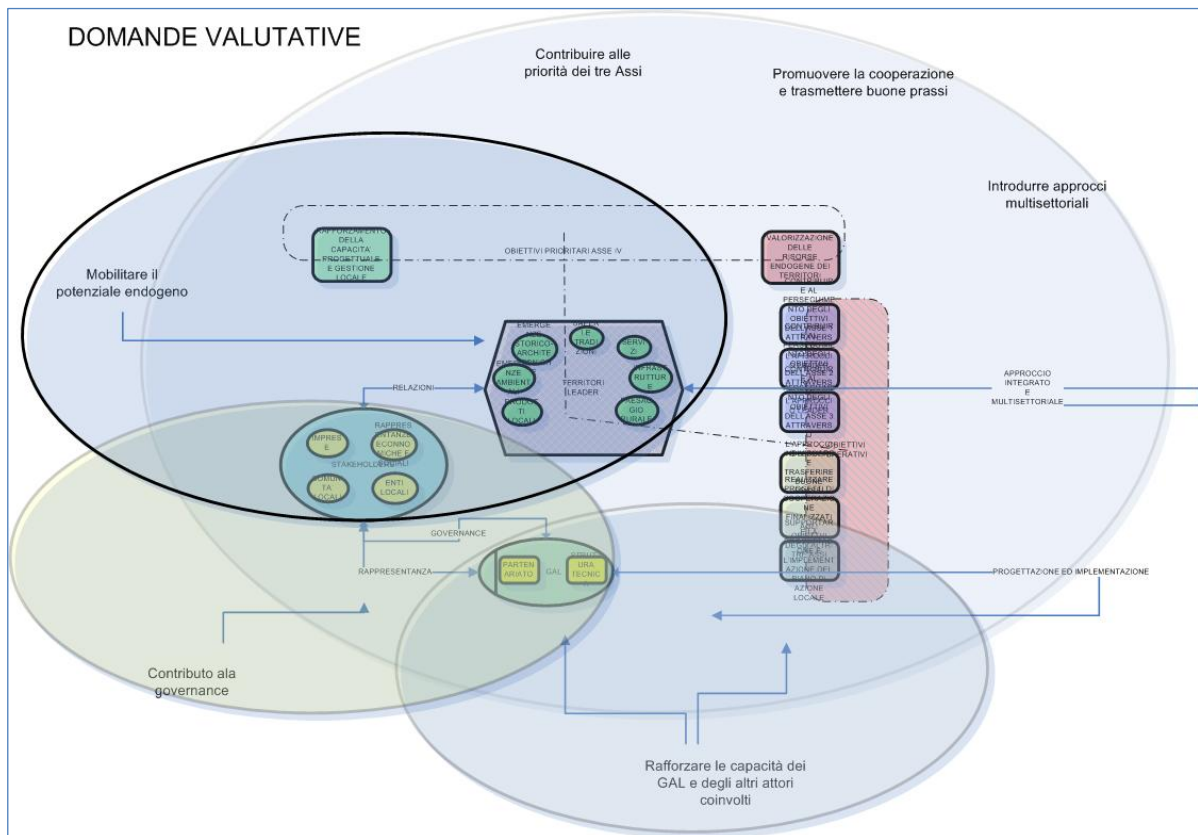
DOMANDE VALUTATIVE

Contribuire alle priorità dei tre Assi

Promuovere la cooperazione e trasmettere buone prassi

Introdurre approcci multisettoriali

Mobilitare il potenziale endogeno

RAFFORZAMENTO DELLA CAPACITA' PROGETTUALE E GESTIONE LOCALE

OBIETTIVI PRIORITARI ASSE IV

VALORIZZAZIONE DELLE RISORSE ENDOGENE DEI TERRITORI

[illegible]

TERRITORI LEADER

SERVIZI

RELAZIONI

IMPRESE

RAPPRESENTANZE ECONOMICHE E SOCIALI

STAKEHOLDERS

COMUNITA LOCALI

ENTI LOCALI

APPROCCIO INTEGRATO E MULTISETTORIALE

GOVERNANCE

RAPPRESENTANZA

PARTENARIATO

GAL

STRUTTURA TECNICA

PROGETTAZIONE ED IMPLEMENTAZIONE

Contributo ala governance

Rafforzare le capacità dei GAL e degli altri attori coinvolti